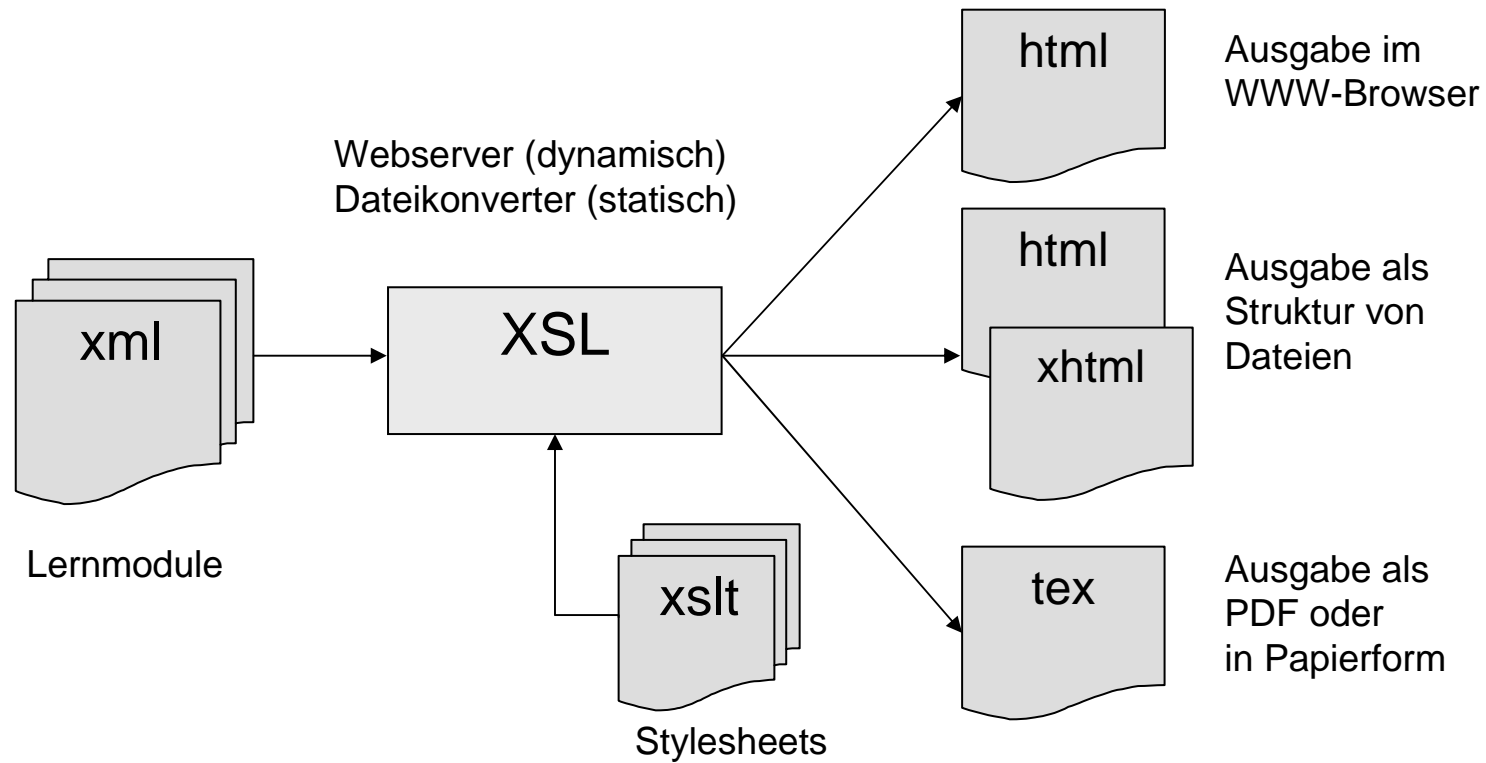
Webserver (dynamisch)
Dateikonverter (statisch)

xml

Lernmodule

XSL

xslt

Stylesheets

html

Ausgabe im
WWW-Browser

html

xhtml

Ausgabe als
Struktur von
Dateien

tex

Ausgabe als
PDF oder
in Papierform